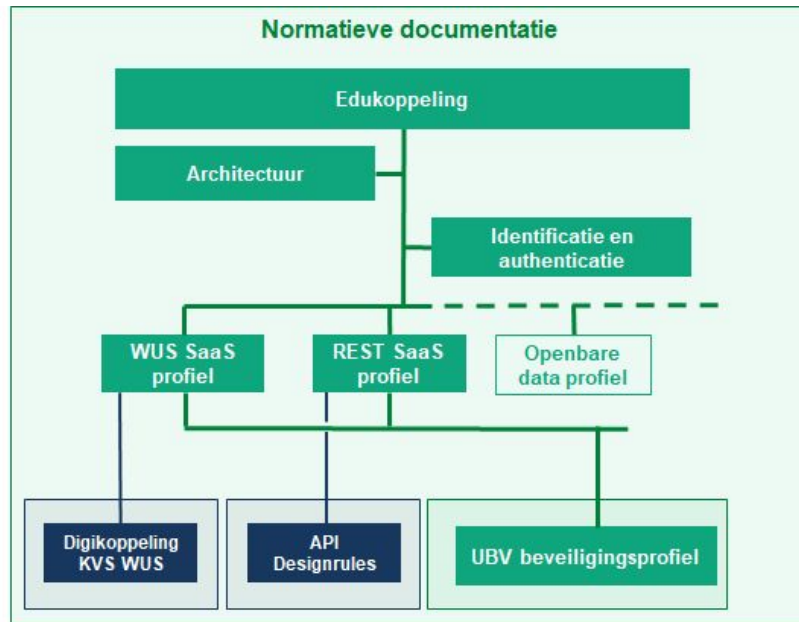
Normatieve documentatie

Edukoppeling

Architectuur

Identificatie en authenticatie

WUS SaaS profiel

REST SaaS profiel

Openbare data profiel

Digikoppeling KVS WUS

API Designrules

UBV beveiligingsprofiel